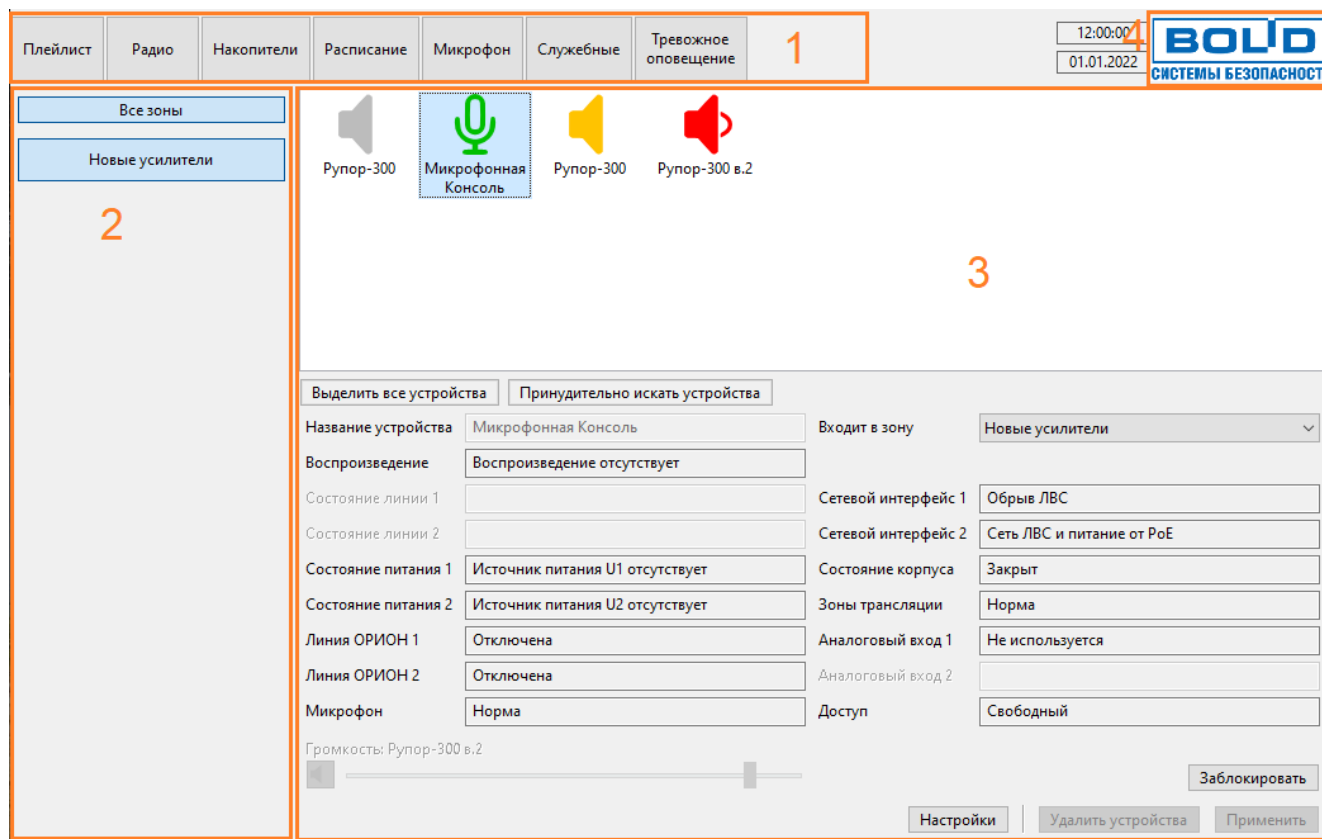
Плейлист | Радио | Накопители | Расписание | Микрофон | Служебные | Тревожное оповещение

1

12:00:00
01.01.2022

4

BOLID
СИСТЕМЫ БЕЗОПАСНОСТ

Все зоны
Новые усилители

2

Рупор-300
Микрофонная Консоль
Рупор-300
Рупор-300 в.2

3

Выделить все устройства
Принудительно искать устройства

| | | | |
|---|---|---|---|
| Название устройства | Микрофонная Консоль | Входит в зону | Новые усилители |
| Воспроизведение | Воспроизведение отсутствует | | |
| Состояние линии 1 | | Сетевой интерфейс 1 | Обрыв ЛВС |
| Состояние линии 2 | | Сетевой интерфейс 2 | Сеть ЛВС и питание от PoE |
| Состояние питания 1 | Источник питания U1 отсутствует | Состояние корпуса | Закрыт |
| Состояние питания 2 | Источник питания U2 отсутствует | Зоны трансляции | Норма |
| Линия ОРИОН 1 | Отключена | Аналоговый вход 1 | Не используется |
| Линия ОРИОН 2 | Отключена | Аналоговый вход 2 | |
| Микрофон | Норма | Доступ | Свободный |

Громкость: Рупор-300 в.2

Заблокировать

Настройки
Удалить устройства
Применить